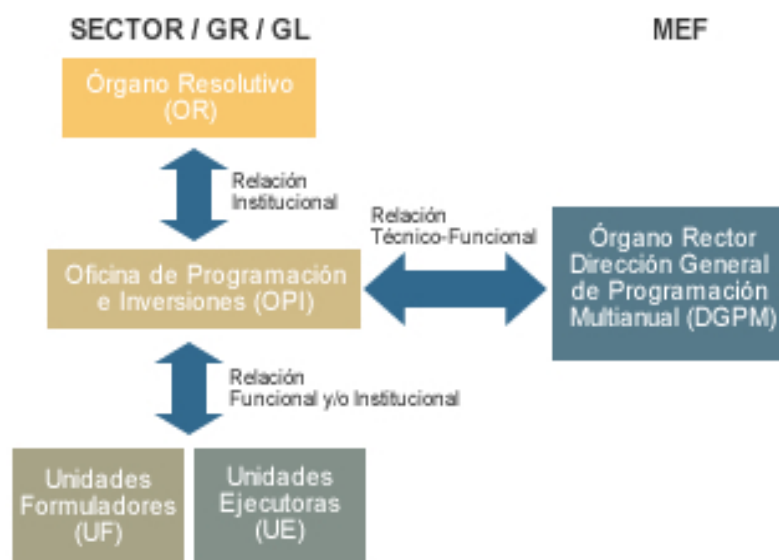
SECTOR / GR / GL

MEF

Órgano Resolutivo (OR)

Relación Institucional

Relación Técnico-Funcional

Oficina de Programación e Inversiones (OPI)

Órgano Rector Dirección General de Programación Multianual (DGPM)

Relación Funcional y/o Institucional

Unidades Formuladores (UF)

Unidades Ejecutoras (UE)